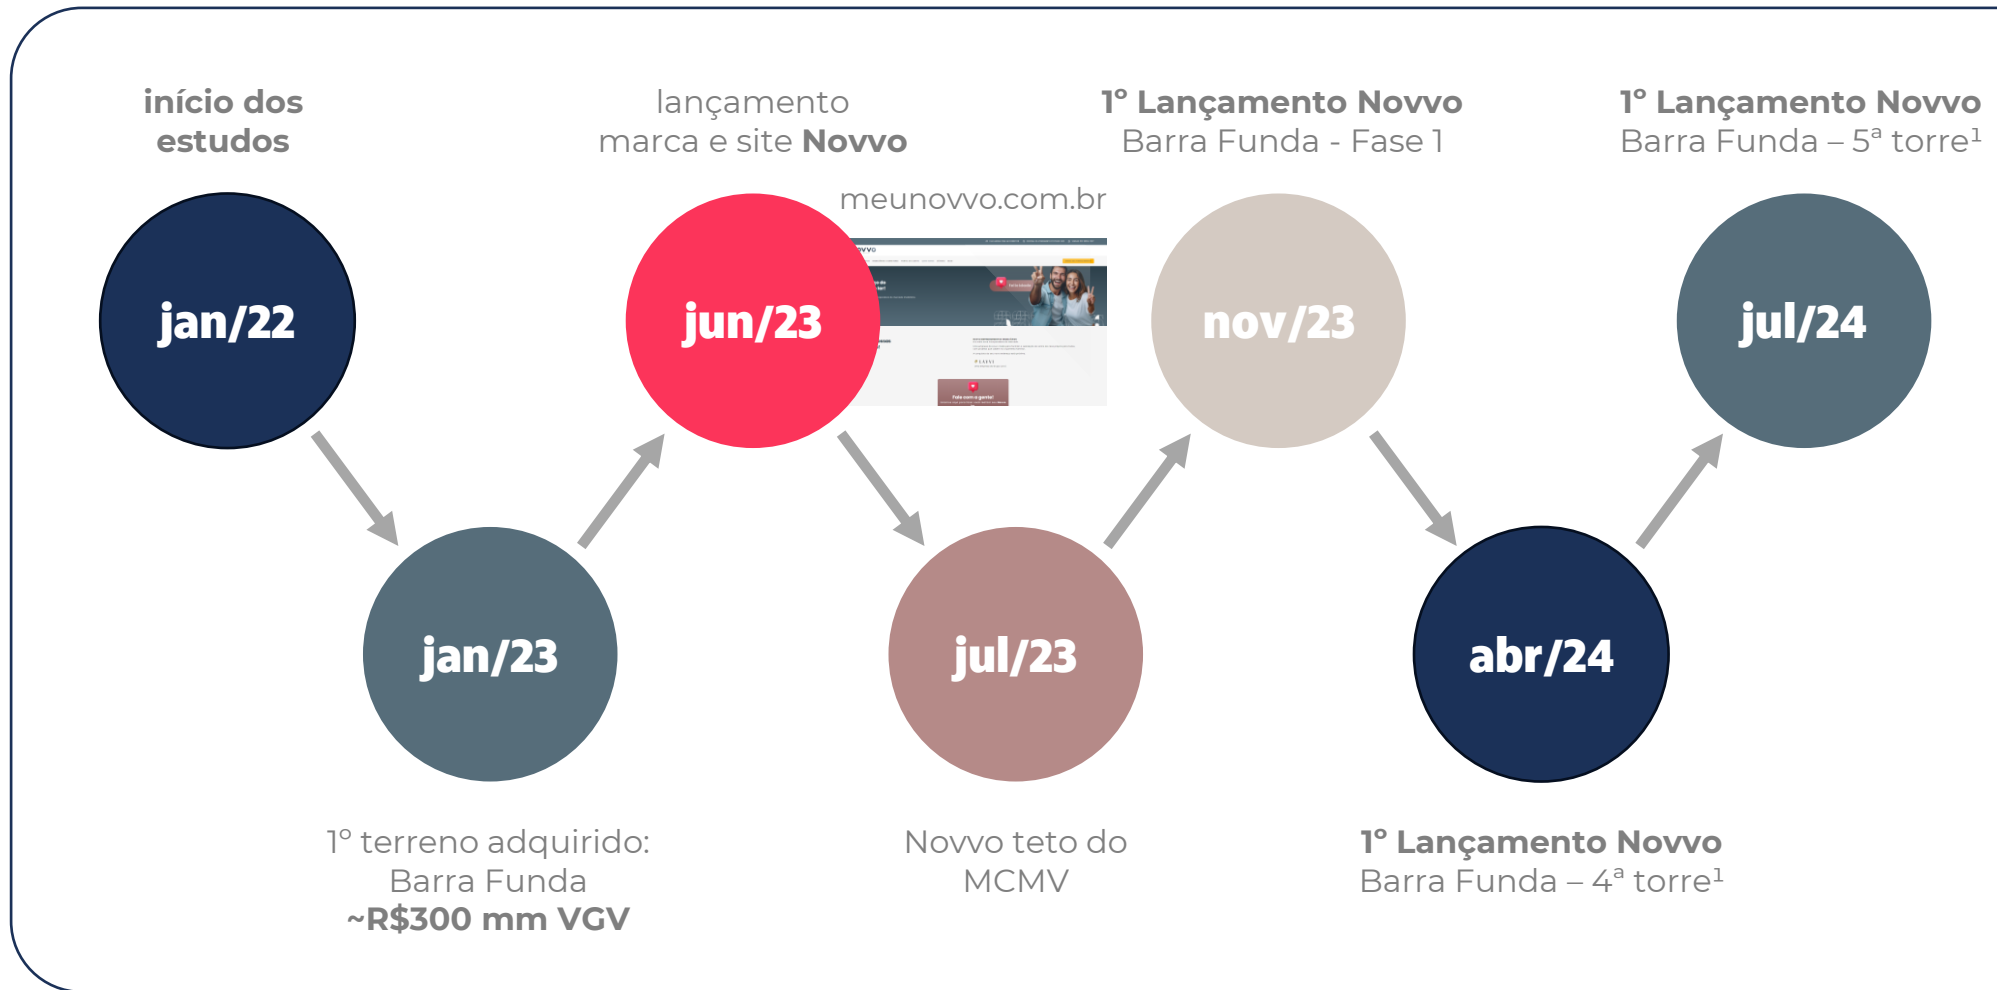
início dos estudos

jan/22

jan/23

1º terreno adquirido: Barra Funda **~R$300 mm VGV**

lançamento marca e site **Novvo**

meunovvo.com.br

jun/23

jul/23

Novvo teto do MCMV

**1º Lançamento Novvo** Barra Funda - Fase 1

nov/23

abr/24

**1º Lançamento Novvo** Barra Funda – 4ª torre¹

**1º Lançamento Novvo** Barra Funda – 5ª torre¹

jul/24